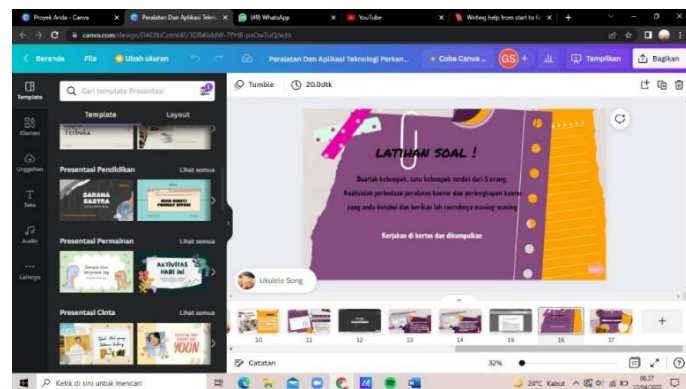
Proyek Anda - Canva
Peralatan Dan Aplikasi Teknol
(49) WhatsApp
YouTube
Writing help from start to fi
canva.com/design/DAE8bCzmV4E/3DB4IxkIW-7PH8-paOwTuQ/edit

Beranda File Ubah ukuran Peralatan Dan Aplikasi Teknologi Perkan... Coba Canva ... GS + Tampilkan Bagikan

Template
Elemen
Unggahan
Teks
Audio
Lainnya

Cari template Presentasi
Template Layout
Terbuka
Presentasi Pendidikan Lihat semua
SARANA SASTRA
Presentasi Permainan Lihat semua
AKTIVITAS HARI INI
Presentasi Cinta Lihat semua
YOON

Tumble 20.0dtk

LATIHAN SOAL !

Buatlah kelompok, satu kelompok terdiri dari 5 orang. Analisislah perbedaan peralatan kantor dan perlengkapan kantor yang anda ketahui dan berikan lah contohnya masing-masing.

Kerjakan di kertas dan dikumpulkan

Ukulele Song

10 11 12 13 14 15 16 17

Catatan 32%

Ketik di sini untuk mencari
24°C Kabut 06.37 17/04/2022